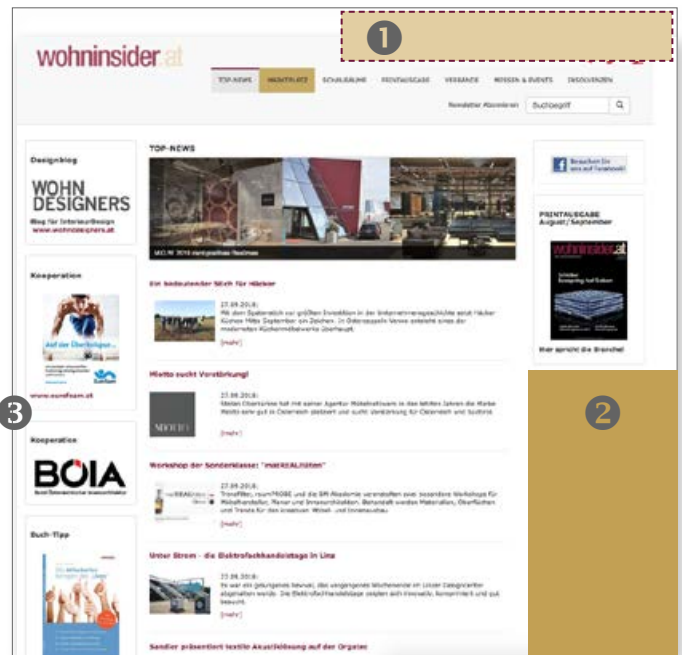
wohninsider.at

1

TOP-NEWS | MARKTPLATZ | SCHAURÄUME | PRINTAUSGABE | VERBÄNDE | MESSEN & EVENTS | INSOLVENZEN

Newsletter Abonnieren | Suchbegriff

Designblog

WOHN DESIGNERS
Blog für Interieur-Design
www.wohndesigners.at

Kooperation

Auf der Überholspur...

www.eurofoam.at

3

Kooperation

BÖIA

Buch-Tipp

TOP-NEWS

M.O.W. 2018 zieht positive Resümee

Ein bedeutender Stich für Häcker

27.09.2018:
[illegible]
[mehr]

Miotto sucht Verstärkung!

27.09.2018:
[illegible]
[mehr]

Workshop der Sonderklasse: "mixREALitäten"

27.09.2018:
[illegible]
[mehr]

Unter Strom - die Elektrofachhandelstage in Linz

25.09.2018:
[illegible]
[mehr]

Sandler präsentiert textile Akustiklösung auf der Orgatec

Besuchen Sie uns auf Facebook!

PRINTAUSGABE August/September

wohninsider.at

Hier spricht die Branche!

2